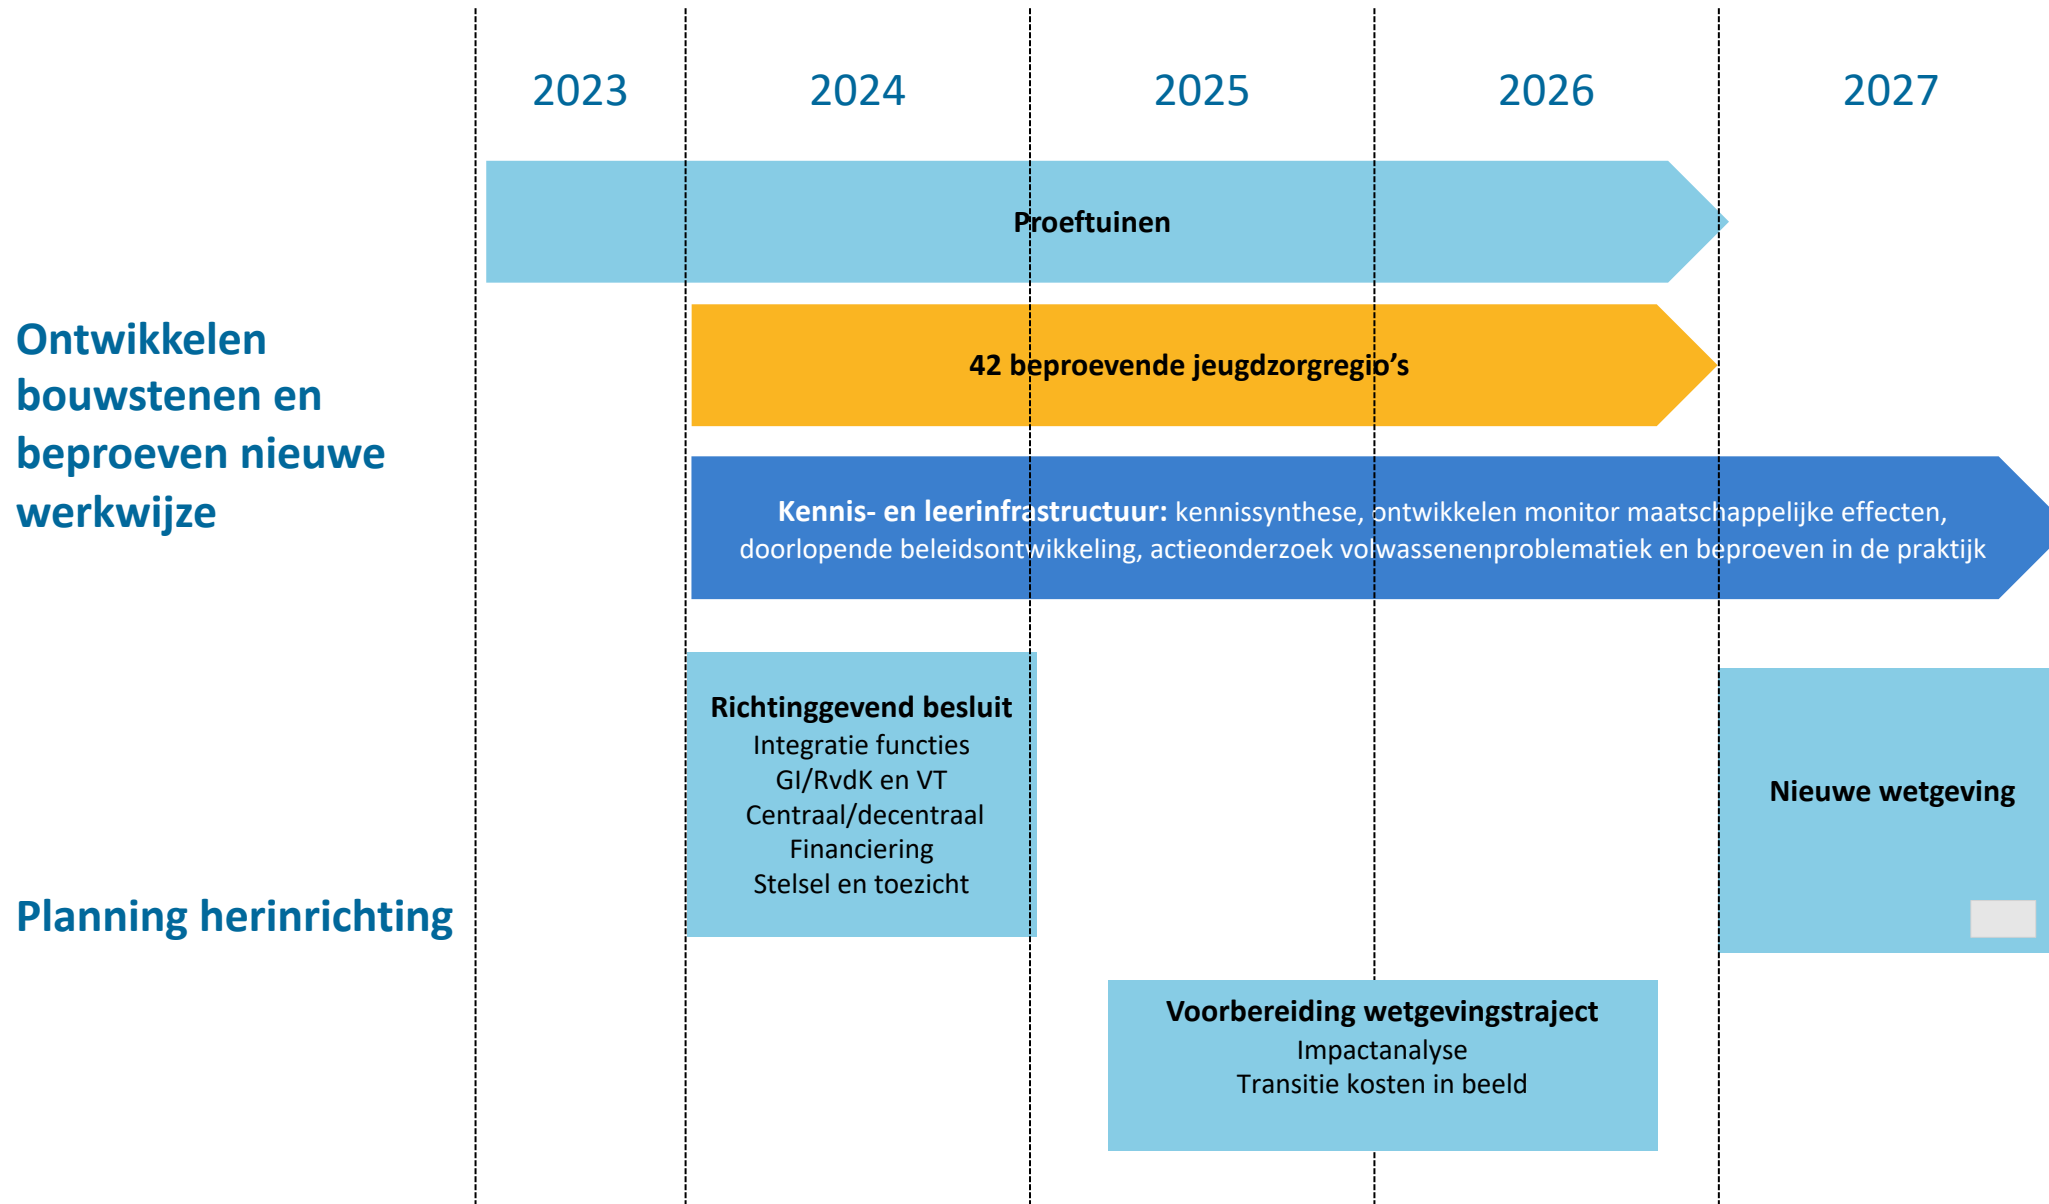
2023
2024
2025
2026
2027

Proeftuinen

Ontwikkelen bouwstenen en beproeven nieuwe werkwijze

42 beproevende jeugdzorgregio’s

**Kennis- en leerinfrastructuur:** kennissynthese, ontwikkelen monitor maatschappelijke effecten, doorlopende beleidsontwikkeling, actieonderzoek volwassenenproblematiek en beproeven in de praktijk

Richtinggevend besluit
Integratie functies
GI/RvdK en VT
Centraal/decentraal
Financiering
Stelsel en toezicht

Nieuwe wetgeving

Planning herinrichting

Voorbereiding wetgevingstraject
Impactanalyse
Transitie kosten in beeld